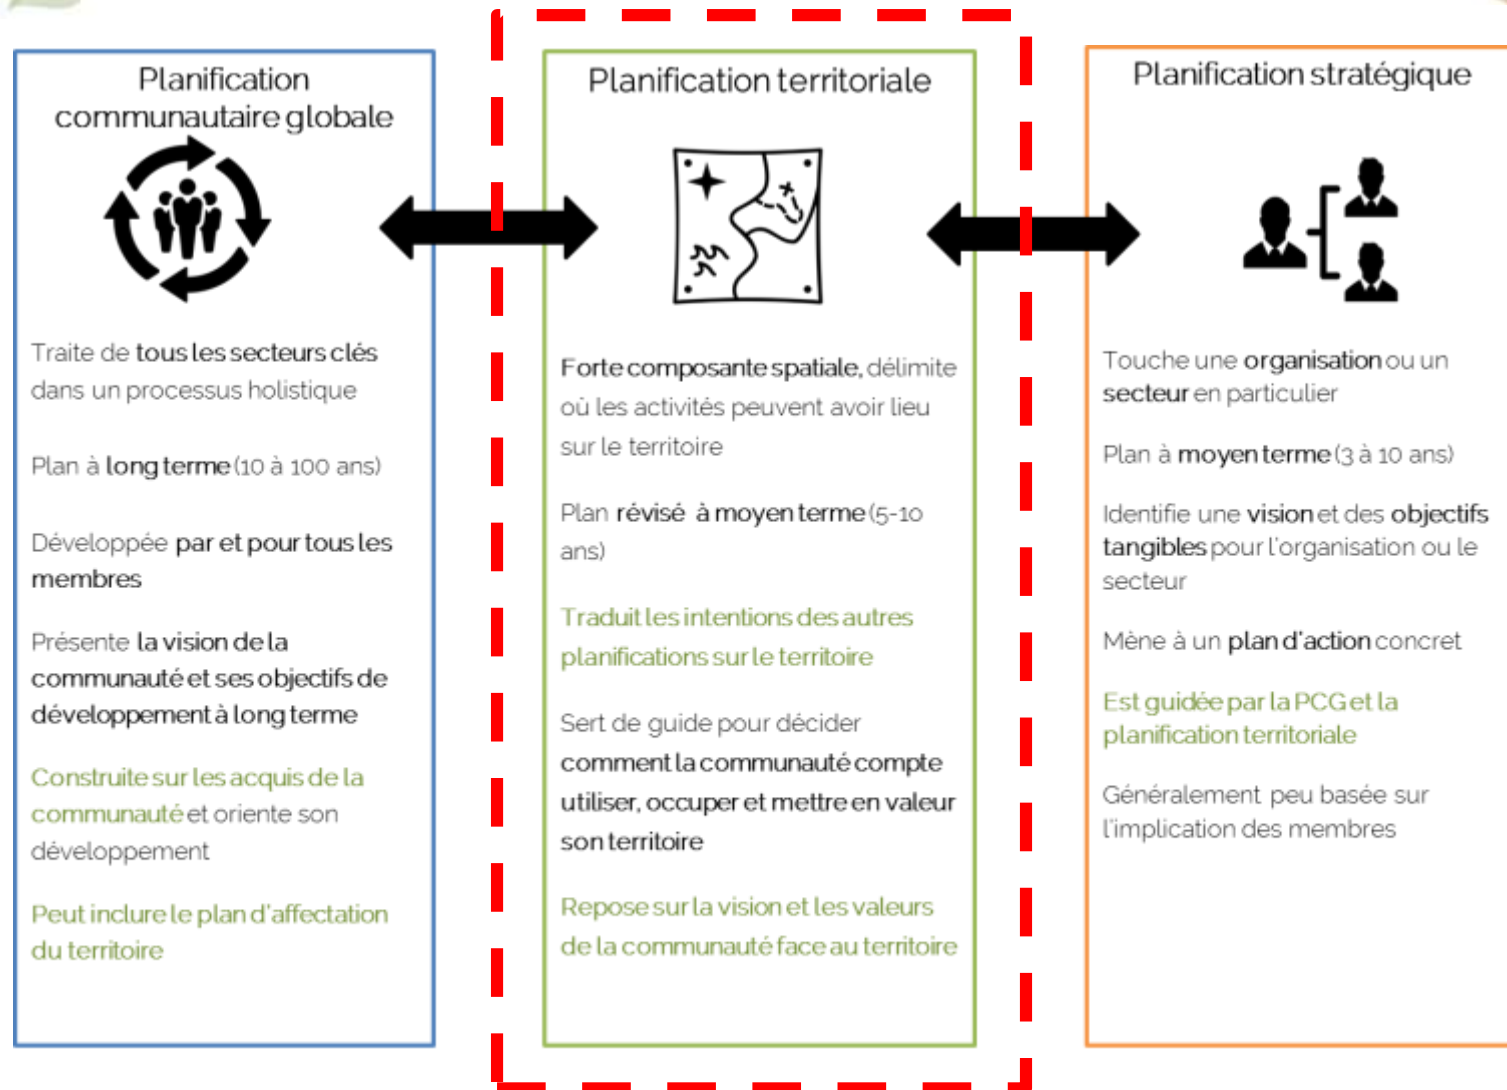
Planification communautaire globale

Traite de tous les secteurs clés dans un processus holistique

Plan à long terme (10 à 100 ans)

Développée par et pour tous les membres

Présente la vision de la communauté et ses objectifs de développement à long terme

Construite sur les acquis de la communauté et oriente son développement

Peut inclure le plan d'affectation du territoire

Planification territoriale

Forte composante spatiale, délimite où les activités peuvent avoir lieu sur le territoire

Plan révisé à moyen terme (5-10 ans)

Traduit les intentions des autres planifications sur le territoire

Sert de guide pour décider comment la communauté compte utiliser, occuper et mettre en valeur son territoire

Repose sur la vision et les valeurs de la communauté face au territoire

Planification stratégique

Touche une organisation ou un secteur en particulier

Plan à moyen terme (3 à 10 ans)

Identifie une vision et des objectifs tangibles pour l'organisation ou le secteur

Mène à un plan d'action concret

Est guidée par la PCG et la planification territoriale

Généralement peu basée sur l'implication des membres